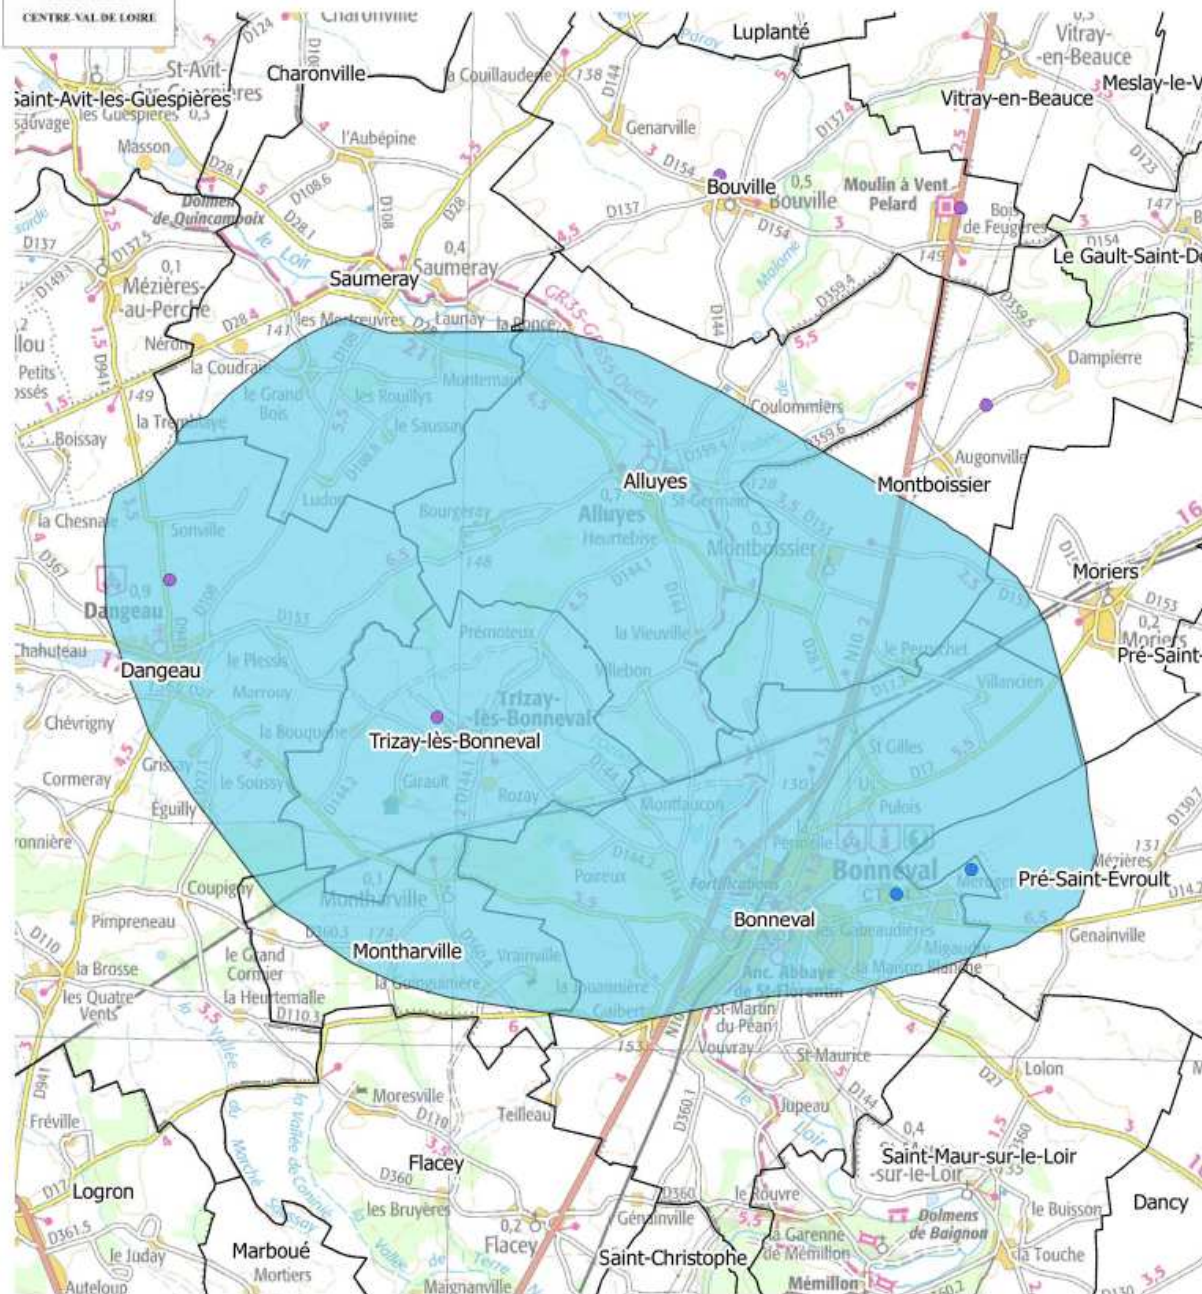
CENTRE-VAL DE LOIRE

Luplanté
Vitray-en-Beauce
Meslay-le-V
Charonville
Saint-Avit-les-Guespières
Bouville
Moulin à Vent Pelard
Le Gault-Saint-D
Saumeray
Mézières-au-Perche
Dampierre
Alluyes
Montboissier
Moriers
Pré-Saint-
Dangeau
Trizay-lès-Bonneval
Pré-Saint-Évroult
Bonneval
Montharville
Chévrigny
Cormeray
Éguilly
Coupigny
Pimpreneau
la Brosse
les Quatre Vents
Genainville
Lolon
Moresville
Teilleau
Fréville
Flacey
Saint-Maur-sur-le-Loir
Dancy
Logron
le Rouvre
Marboué
Saint-Christophe
Flacey
les Bruyères
le Juday
Mortiers
Génainville
la Garenne de Mémillon
Dolmens de Baignon
le Buisson
la Touche
Mémillon
Auteloup
Maignanville
Genarville
l'Aubépine
Masson
Néron
la Coudray
la Tremblaye
Boissay
la Chesnaye
Sonville
Chahuteau
le Plessis
Marrouy
la Bouquetière
Grisay
le Soussay
le Grand Bois
les Rouillys
le Saussay
Ludon
Bourgeray
Montemain
Coulommiers
Augonville
St-Germain
Heurtebise
Montboissier
la Vieuville
Prémoteux
Villebon
Girault
Rozay
Montfaucon
le Perruchet
Villancien
St Gilles
Pulois
Poireux
Vrainville
la Guignamière
la Joannière
Guibert
Anc. Abbaye de St-Florentin
St-Martin du Péan
Vouvray
St Maurice
Jupeau
Migaudry
la Maison Blanche
Fortifications
le Grand Cormier
la Heurtemalle
Dolmen de Quincampoix
les Monteuvres
Launay
la Ponce
Bois de Feugères
Mézières
Dolmens de Baignon
GR35
D137
D154
D144
D110
D360